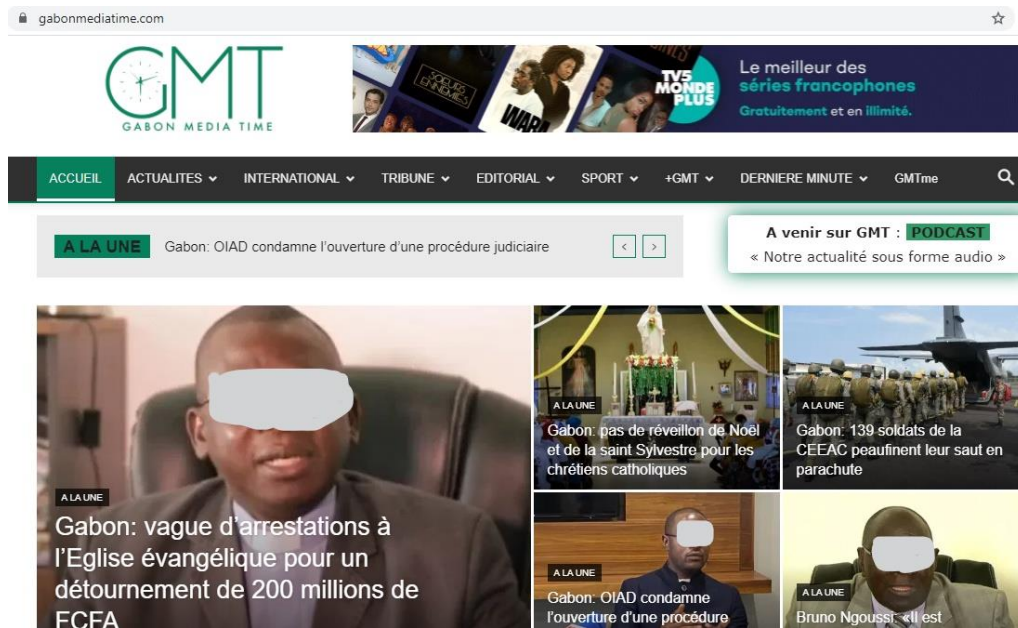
gabonmediatime.com

GMT
GABON MEDIA TIME

TV5 MONDE PLUS
Le meilleur des séries francophones
Gratuitement et en illimité.

ACCUEIL ACTUALITES INTERNATIONAL TRIBUNE EDITORIAL SPORT +GMT DERNIERE MINUTE GMTme

A LA UNE Gabon: OIAD condamne l'ouverture d'une procédure judiciaire

A venir sur GMT : PODCAST
« Notre actualité sous forme audio »

A LA UNE
Gabon: vague d'arrestations à l'Eglise évangélique pour un détournement de 200 millions de FCFA

A LA UNE
Gabon: pas de réveillon de Noël et de la saint Sylvestre pour les chrétiens catholiques

A LA UNE
Gabon: 139 soldats de la CEEAC peaufinent leur saut en parachute

A LA UNE
Gabon: OIAD condamne l'ouverture d'une procédure

A LA UNE
Bruno Ngoussi: «Il est